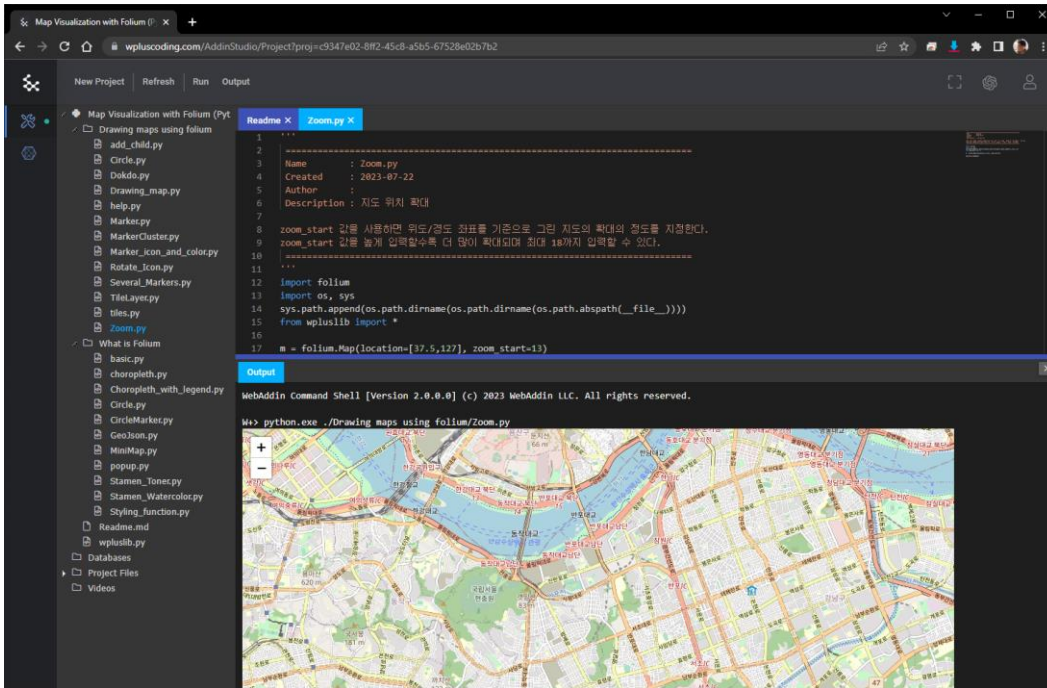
Map Visualization with Folium (P ×

wpluscoding.com/AddinStudio/Project?proj=c9347e02-8ff2-45c8-a5b5-67528e02b7b2

New Project Refresh Run Output

Map Visualization with Folium (Pyt
Drawing maps using folium
add_child.py
Circle.py
Dokdo.py
Drawing_map.py
help.py
Marker.py
MarkerCluster.py
Marker_icon_and_color.py
Rotate_Icon.py
Several_Markers.py
TileLayer.py
tiles.py
Zoom.py
What is Folium
basic.py
choropleth.py
Choropleth_with_legend.py
Circle.py
CircleMarker.py
GeoJson.py
MiniMap.py
popup.py
Stamen_Toner.py
Stamen_Watercolor.py
Styling_function.py
Readme.md
wpluslib.py
Databases
Project Files
Videos

Readme × Zoom.py ×

1 '''
2 ====================================================================
3 Name : Zoom.py
4 Created : 2023-07-22
5 Author :
6 Description : 지도 위치 확대
7
8 zoom_start 값을 사용하면 위도/경도 좌표를 기준으로 그린 지도의 확대의 정도를 지정한다.
9 zoom_start 값을 높게 입력할수록 더 많이 확대되며 최대 18까지 입력할 수 있다.
10 ====================================================================
11 '''
12 import folium
13 import os, sys
14 sys.path.append(os.path.dirname(os.path.dirname(os.path.abspath(__file__))))
15 from wpluslib import *
16
17 m = folium.Map(location=[37.5,127], zoom_start=13)

Output

WebAddin Command Shell [Version 2.0.0.0] (c) 2023 WebAddin LLC. All rights reserved.

W+> python.exe ./Drawing maps using folium/Zoom.py

+
−